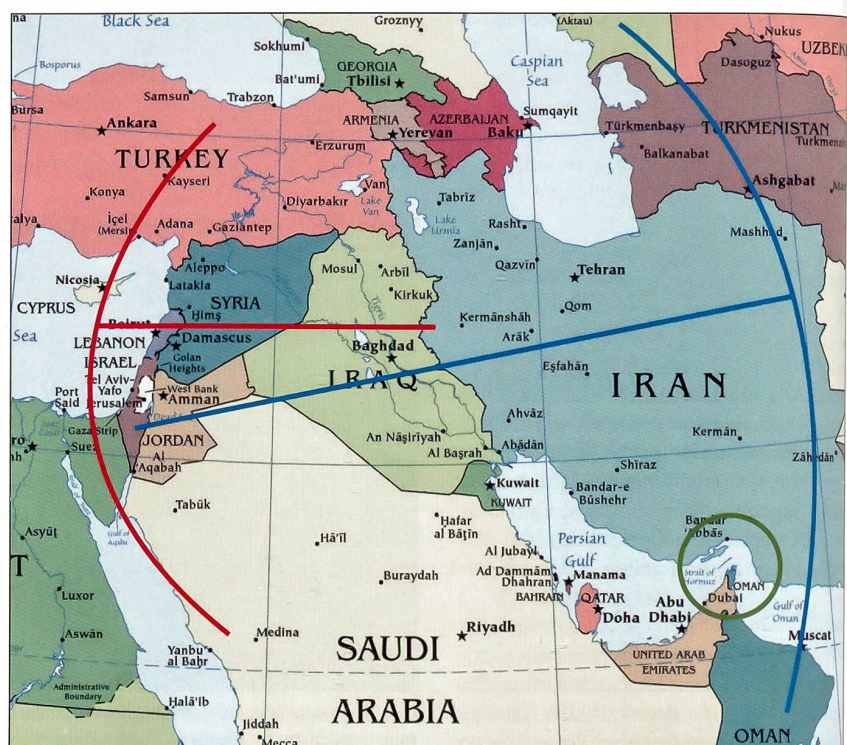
Black Sea
Groznyy
(Aktau)
Nukus
UZBEK
Bosporus
Sokhumi
GEORGIA
Tbilisi
Caspian Sea
Dasoguz
Bat'umi
Bursa
Samsun
Trabzon
ARMENIA
AZERBAIJAN
Sumqayit
Ankara
Yerevan
Baku
Türkmenbaşy
TURKMENISTAN
Türkmena
TURKEY
Erzurum
Balkanabat
Kayseri
Van
Tabrīz
Ashgabat
Konya
Diyarbakır
Lake Van
alya
İçel (Mersin)
Adana
Gaziantep
Lake Urmia
Rasht
Mashhad
Zanjān
Aleppo
Mosul
Arbīl
Qazvīn
Tehran
Nicosia
Latakia
Kirkuk
CYPRUS
SYRIA
Qom
Ḩimş
Kermānshāh
Sea
Beirut
Damascus
Arāk
LEBANON
ISRAEL
Golan Heights
Baghdad
Tel Aviv-Yafo
Eşfahān
Port Said
Jerusalem
West Bank
Amman
IRAQ
IRAN
Gaza Strip
Suez
JORDAN
Ahvāz
An Nāşirīyah
Abādān
Kermān
Al Aqabah
Al Başrah
Zāhedān
Kuwait
Shīrāz
KUWAIT
Bandar-e Būshehr
Tabūk
Hafar al Bāţin
Bandar Abbās
Asyūţ
Ḩā'il
Gulf of Aqaba
Al Jubayl
Persian Gulf
Strait of Hormuz
Ad Dammām
Dhahran
Manama
OMAN
Buraydah
BAHRAIN
QATAR
Dubai
Gulf of Oman
Luxor
Doha
Abu Dhabi
Riyadh
Muscat
Aswān
Medina
SAUDI
Yanbu' al Baḩr
UNITED ARAB EMIRATES
Administrative Boundary
ARABIA
Ḩalā'ib
Jiddah
Mecca
OMAN